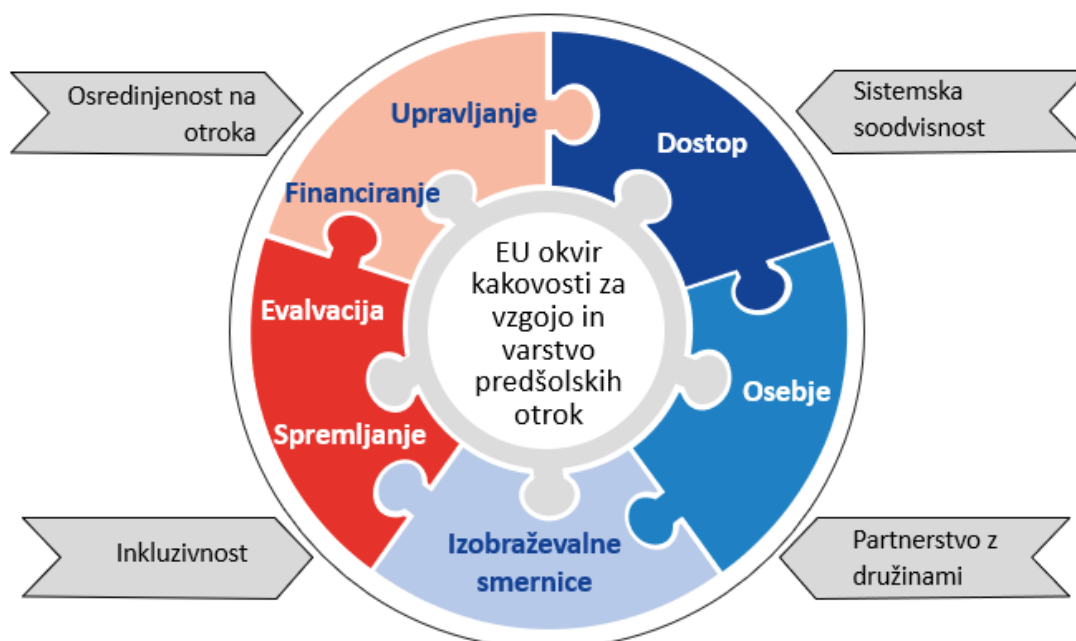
Osredinjenost na otroka

Sistemska soodvisnost

Upravljanje

Dostop

Financiranje

EU okvir kakovosti za vzgojo in varstvo predšolskih otrok

Evalvacija

Osebje

Spremljanje

Izobraževalne smernice

Inkluzivnost

Partnerstvo z družinami